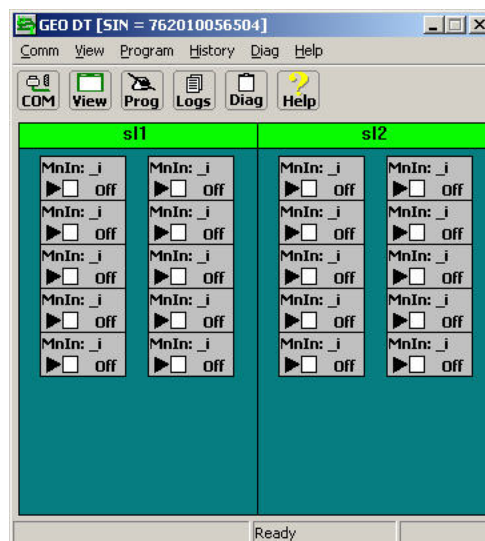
GEO DT [SIN = 762010056504]

Comm View Program History Diag Help

COM View Prog Logs Diag Help

sl1

MnIn: _i
Off

MnIn: _i
Off

MnIn: _i
Off

MnIn: _i
Off

MnIn: _i
Off

MnIn: _i
Off

MnIn: _i
Off

MnIn: _i
Off

MnIn: _i
Off

MnIn: _i
Off

sl2

MnIn: _i
Off

MnIn: _i
Off

MnIn: _i
Off

MnIn: _i
Off

MnIn: _i
Off

MnIn: _i
Off

MnIn: _i
Off

MnIn: _i
Off

MnIn: _i
Off

MnIn: _i
Off

Ready